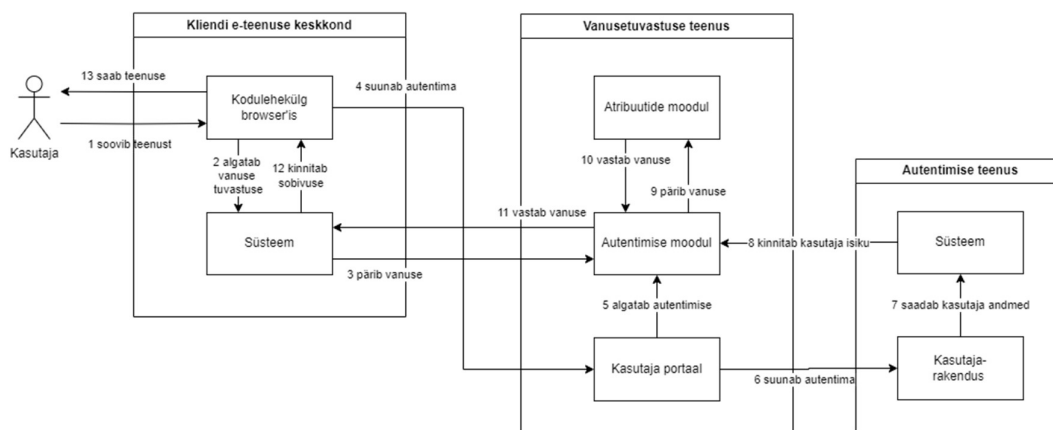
Kliendi e-teenuse keskkond

Vanusetuvastuse teenus

Autentimise teenus

Kasutaja

13 saab teenuse

1 soovib teenust

Kodulehekülg browser'is

4 suunab autentima

2 algatab vanuse tuvastuse

12 kinnitab sobivuse

Süsteem

3 päri vanuse

Atribuutide moodul

10 vastab vanuse

9 pärib vanuse

11 vastab vanuse

Autentimise moodul

8 kinnitab kasutaja isiku

Süsteem

5 algatab autentimise

7 saadab kasutaja andmed

Kasutaja portaal

6 suunab autentima

Kasutaja-rakendus